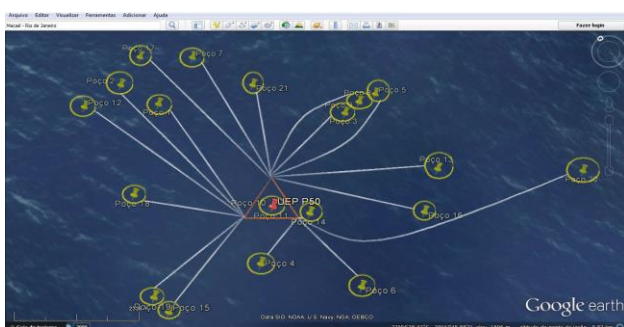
Arquivo Editar Visualizar Ferramentas Adicionar Ajuda
Macaé - Rio de Janeiro
Fazer login

Poço 10
Poço 7
Poço 2
Poço 12
Poço 1
Poço 21
Poço 5
Poço 3
Poço 13
Poço 18
Poço 10
UEP P50
Poço 11
Poço 14
Poço 16
Poço 4
Poço 6
Poço 15
Data SIO, NOAA, U.S. Navy, NGA, GEBCO
Google earth